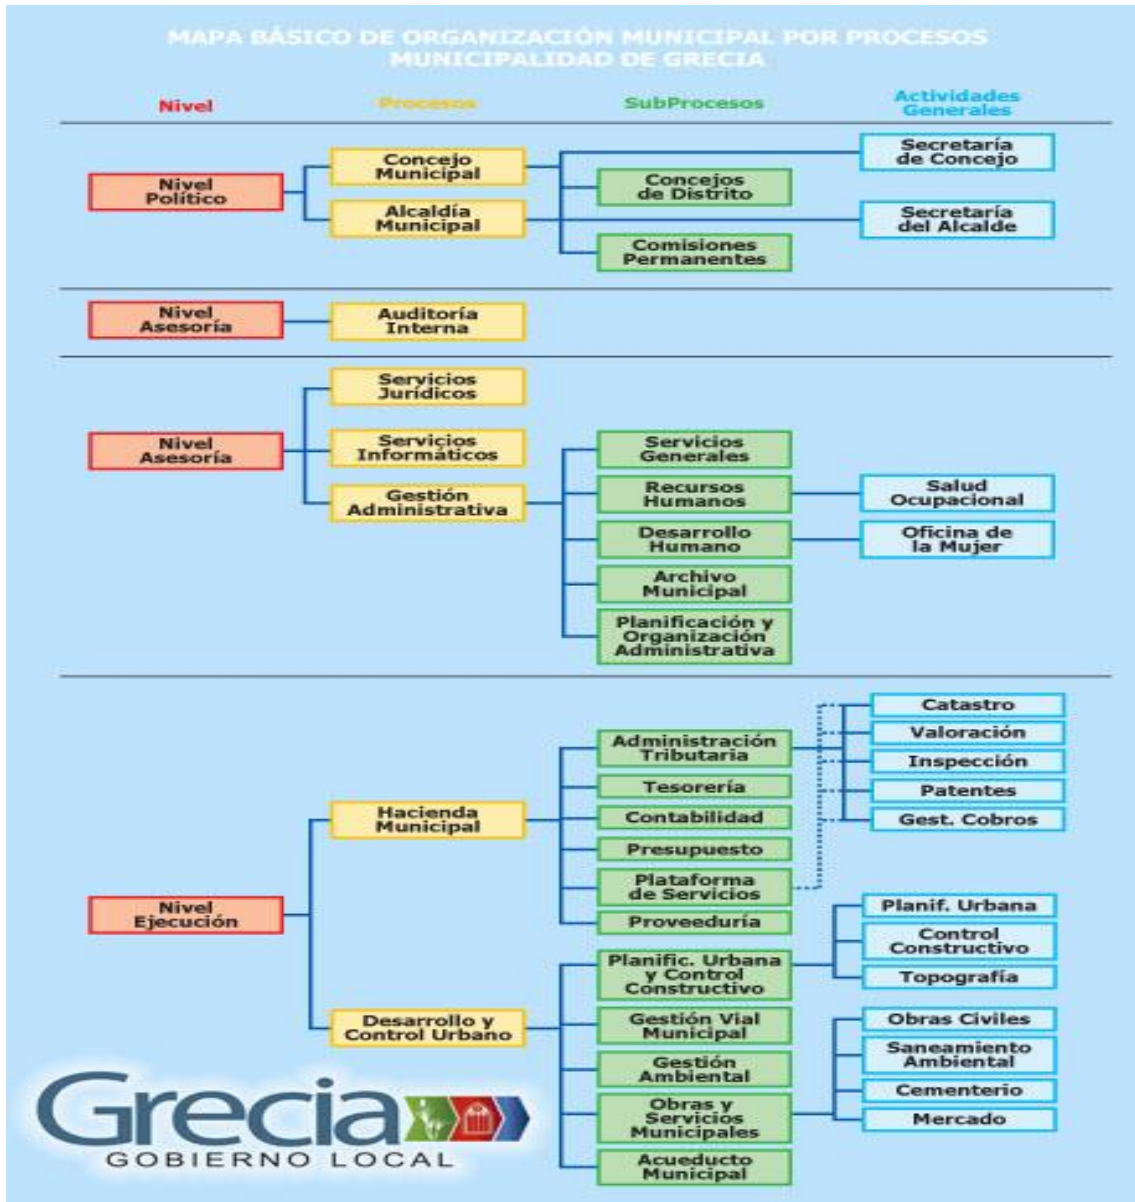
MAPA BÁSICO DE ORGANIZACIÓN MUNICIPAL POR PROCESOS
MUNICIPALIDAD DE GRECIA

Nivel
Procesos
SubProcesos
Actividades Generales

Nivel Político
Concejo Municipal
Alcaldía Municipal
Concejos de Distrito
Comisiones Permanentes
Secretaría de Concejo
Secretaría del Alcalde

Nivel Asesoría
Auditoría Interna

Nivel Asesoría
Servicios Jurídicos
Servicios Informáticos
Gestión Administrativa
Servicios Generales
Recursos Humanos
Desarrollo Humano
Archivo Municipal
Planificación y Organización Administrativa
Salud Ocupacional
Oficina de la Mujer

Nivel Ejecución
Hacienda Municipal
Administración Tributaria
Tesorería
Contabilidad
Presupuesto
Plataforma de Servicios
Proveeduría
Catastro
Valoración
Inspección
Patentes
Gest. Cobros
Desarrollo y Control Urbano
Planific. Urbana y Control Constructivo
Gestión Vial Municipal
Gestión Ambiental
Obras y Servicios Municipales
Acueducto Municipal
Planif. Urbana
Control Constructivo
Topografía
Obras Civiles
Saneamiento Ambiental
Cementerio
Mercado

Grecia
GOBIERNO LOCAL